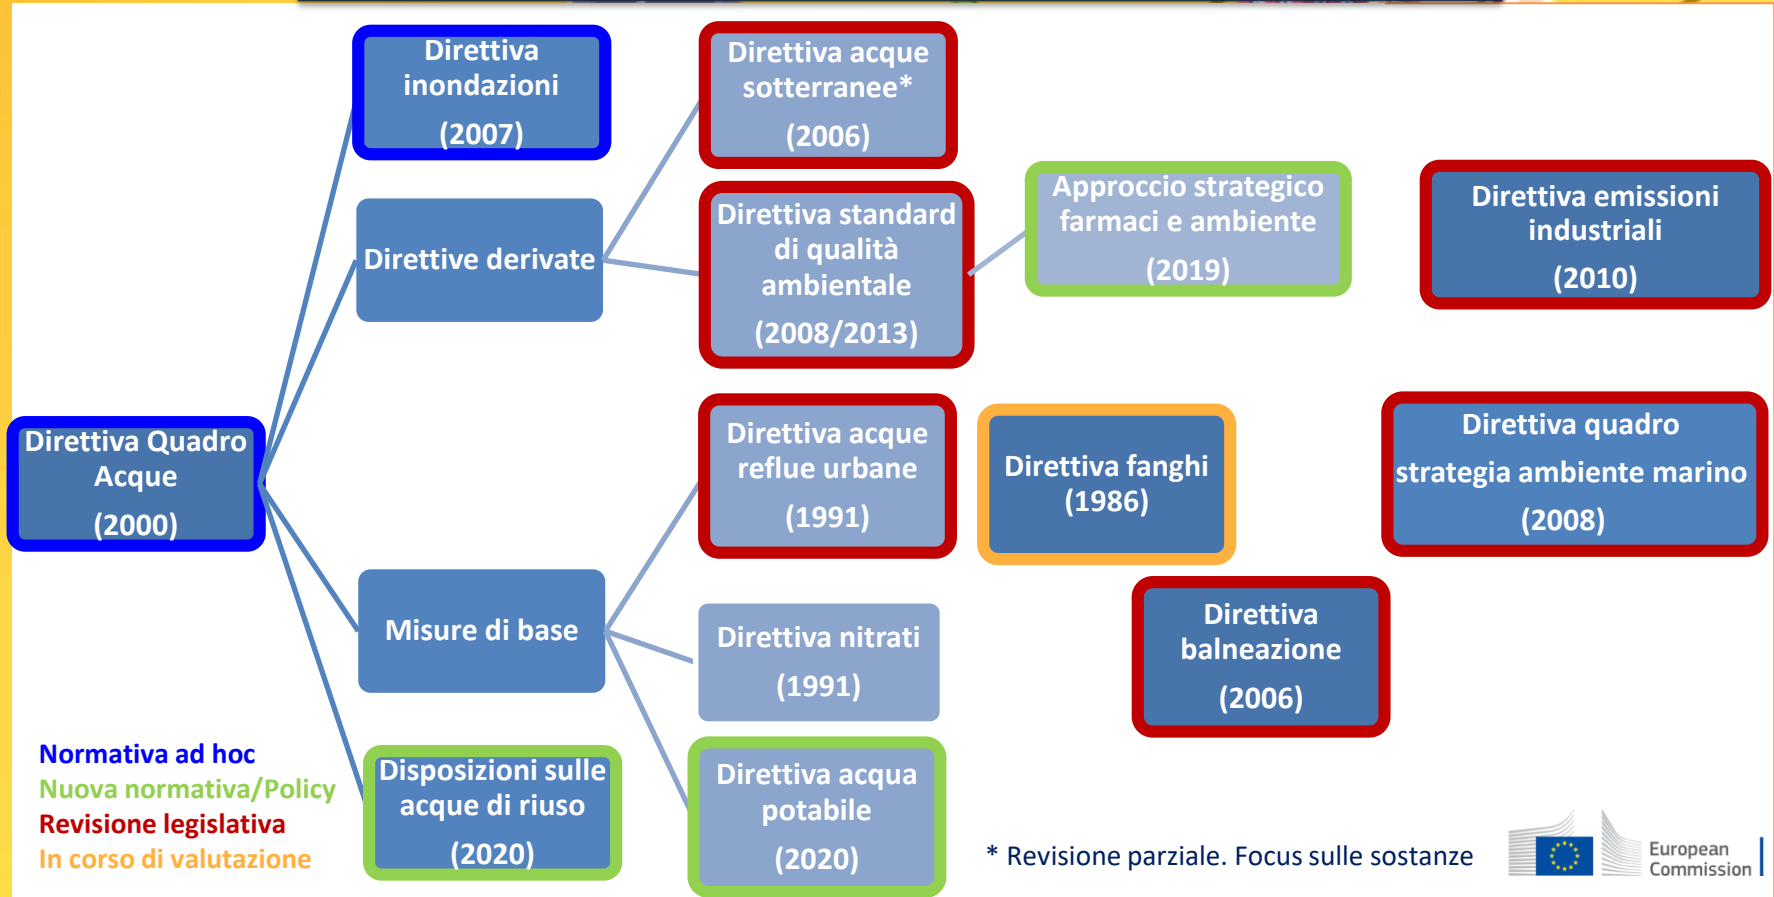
Direttiva inondazioni (2007)

Direttive derivate

Direttiva Quadro Acque (2000)

Misure di base

Disposizioni sulle acque di riuso (2020)

Direttiva acque sotterranee* (2006)

Direttiva standard di qualità ambientale (2008/2013)

Approccio strategico farmaci e ambiente (2019)

Direttiva emissioni industriali (2010)

Direttiva acque reflue urbane (1991)

Direttiva fanghi (1986)

Direttiva quadro strategia ambiente marino (2008)

Direttiva nitrati (1991)

Direttiva balneazione (2006)

Direttiva acqua potabile (2020)

Normativa ad hoc
Nuova normativa/Policy
Revisione legislativa
In corso di valutazione

* Revisione parziale. Focus sulle sostanze

European Commission